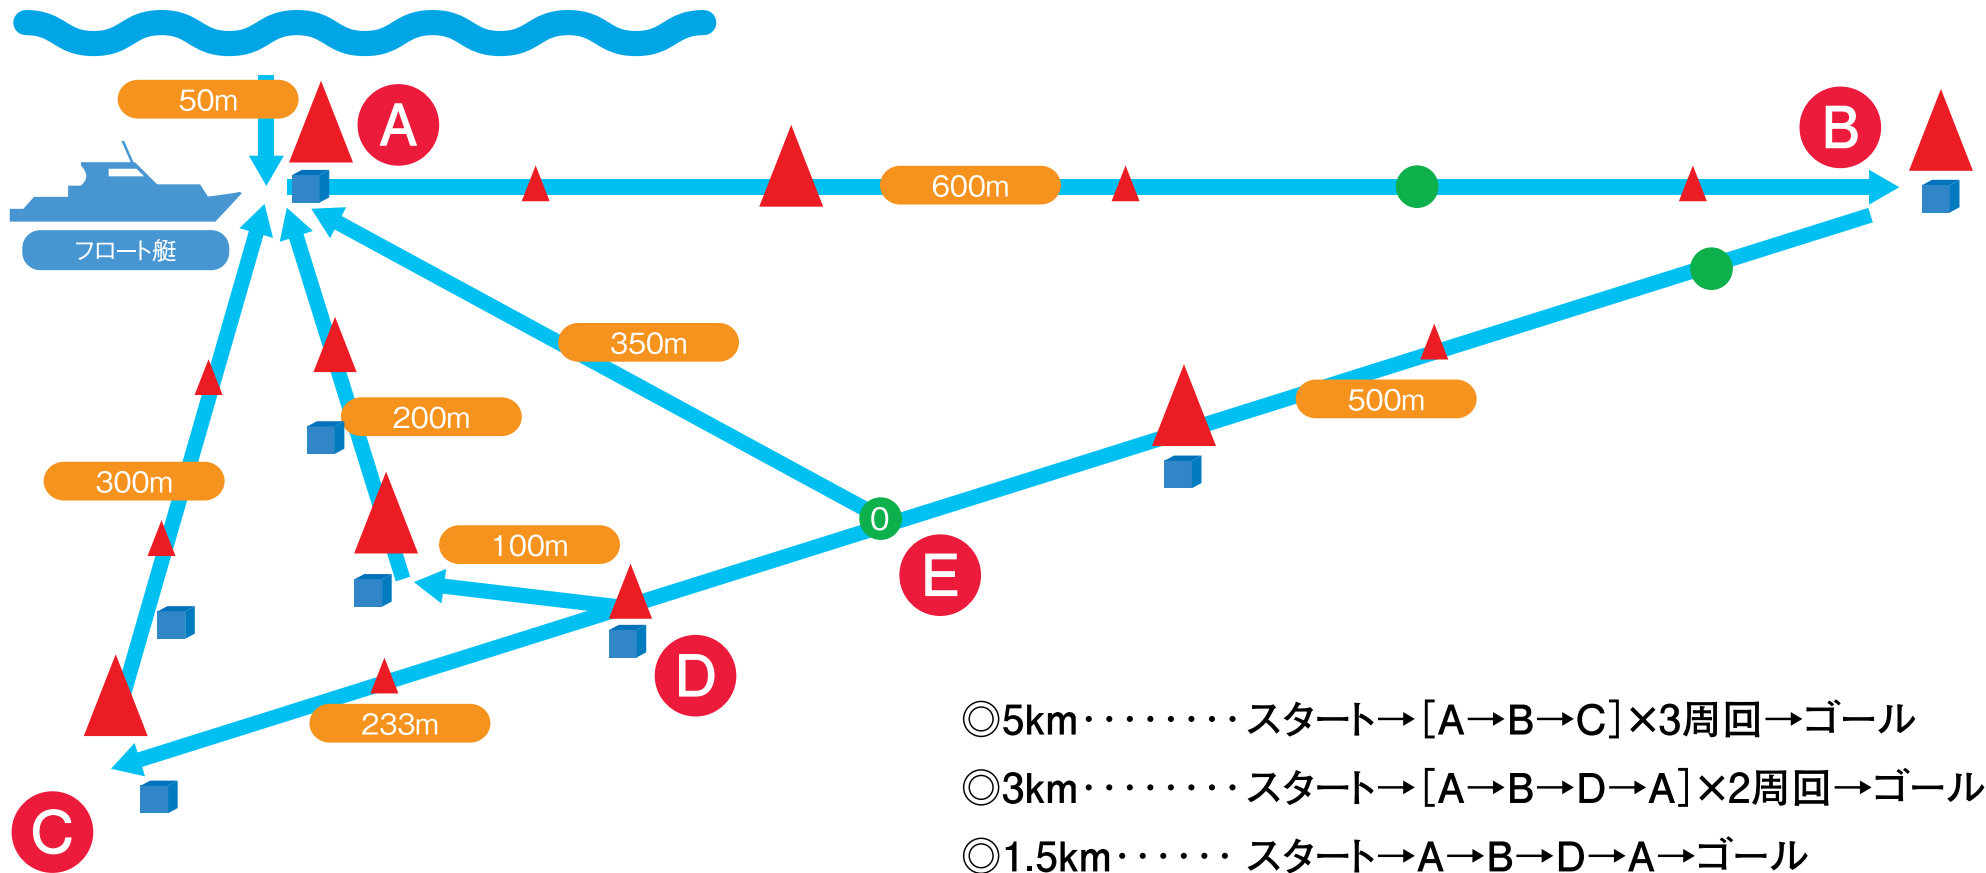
50m
A
600m
B
フロート艇
350m
200m
500m
300m
100m
0
E
D
233m
C

◎5km・・・・・・・・スタート→［A→B→C］×3周回→ゴール
◎3km・・・・・・・・スタート→［A→B→D→A］×2周回→ゴール
◎1.5km・・・・・・スタート→A→B→D→A→ゴール